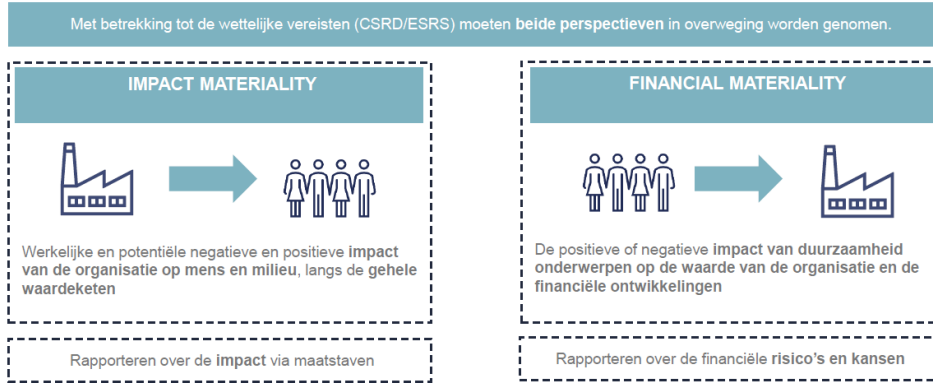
Met betrekking tot de wettelijke vereisten (CSRD/ESRS) moeten beide perspectieven in overweging worden genomen.

IMPACT MATERIALITY

Werkelijke en potentiële negatieve en positieve impact van de organisatie op mens en milieu, langs de gehele waardeketen

Rapporteren over de impact via maatstaven

FINANCIAL MATERIALITY

De positieve of negatieve impact van duurzaamheid onderwerpen op de waarde van de organisatie en de financiële ontwikkelingen

Rapporteren over de financiële risico's en kansen